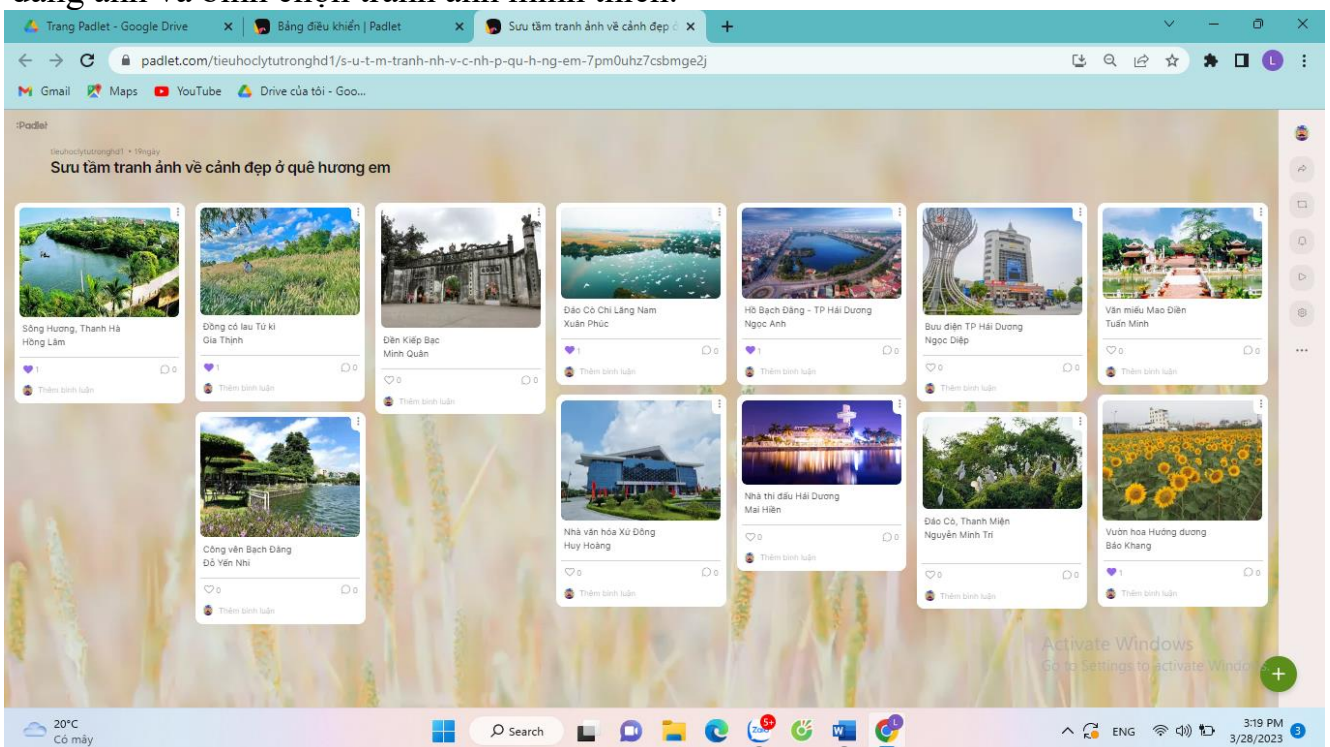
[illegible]

Trang Padlet - Google Drive | Bảng điều khiển | Padlet | Sưu tầm tranh ảnh về cảnh đẹp ở

padlet.com/tieuhoclytutronghd1/s-u-t-m-tranh-nh-v-c-nh-p-qu-h-ng-em-7pm0uhz7csbmge2j

Gmail Maps YouTube Drive của tôi - Goo...

:Padlet

tieuhoclytutronghd1 • 19ngày

Sưu tầm tranh ảnh về cảnh đẹp ở quê hương em

Sông Hương, Thanh Hà
Hồng Lâm
1 0
Thêm bình luận

Đồng cỏ lau Tứ kì
Gia Thịnh
1 0
Thêm bình luận

Công viên Bạch Đằng
Đỗ Yến Nhi
0 0
Thêm bình luận

Đền Kiếp Bạc
Minh Quân
0 0
Thêm bình luận

Đảo Cò Chi Lăng Nam
Xuân Phúc
1 0
Thêm bình luận

Nhà văn hóa Xứ Đông
Huy Hoàng
0 0
Thêm bình luận

Hồ Bạch Đằng - TP Hải Dương
Ngọc Anh
1 0
Thêm bình luận

Nhà thi đấu Hải Dương
Mai Hiền
0 0
Thêm bình luận

Bưu điện TP Hải Dương
Ngọc Diệp
0 0
Thêm bình luận

Đảo Cò, Thanh Miện
Nguyễn Minh Trí
0 0
Thêm bình luận

Văn miếu Mao Điền
Tuấn Minh
0 0
Thêm bình luận

Vườn hoa Hướng dương
Bảo Khang
1 0
Thêm bình luận

Activate Windows
Go to Settings to activate Windows.

20°C
Có mây

Search

ENG

3:19 PM
3/28/2023